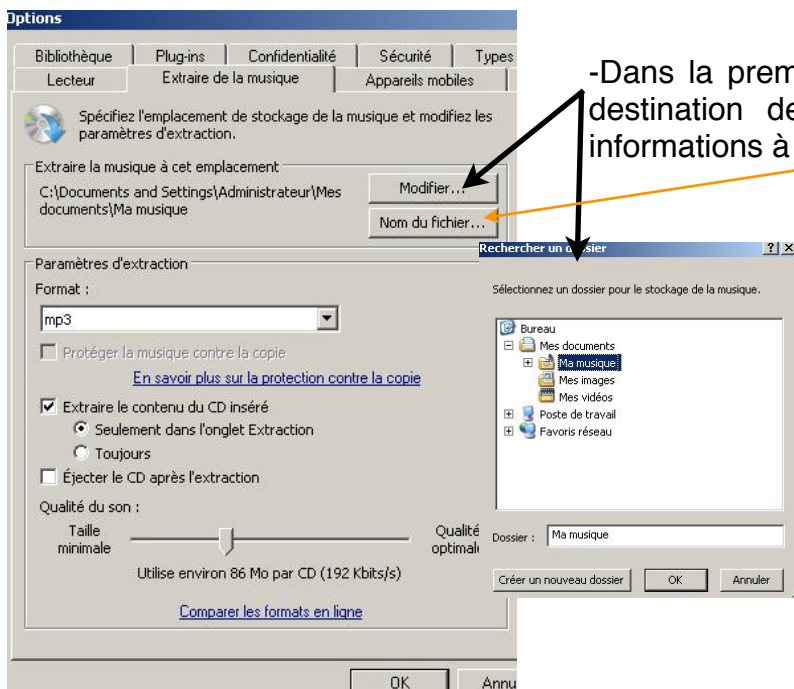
Options

Bibliothèque | Plug-ins | Confidentialité | Sécurité | Types
Lecteur | Extraire de la musique | Appareils mobiles

Spécifiez l'emplacement de stockage de la musique et modifiez les paramètres d'extraction.

Extraire la musique à cet emplacement
C:\Documents and Settings\Administrateur\Mes documents\Ma musique
Modifier...
Nom du fichier...

Paramètres d'extraction
Format :
mp3
Protéger la musique contre la copie
En savoir plus sur la protection contre la copie
Extraire le contenu du CD inséré
Seulement dans l'onglet Extraction
Toujours
Éjecter le CD après l'extraction
Qualité du son :
Taille minimale
Qualité optimale
Utilise environ 86 Mo par CD (192 Kbits/s)
Comparer les formats en ligne

OK
Annu

-Dans la prem
destination de
informations à

Rechercher un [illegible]ssier
? X
Sélectionnez un dossier pour le stockage de la musique.
Bureau
Mes documents
Ma musique
Mes images
Mes vidéos
Poste de travail
Favoris réseau
Dossier : Ma musique
Créer un nouveau dossier
OK
Annuler